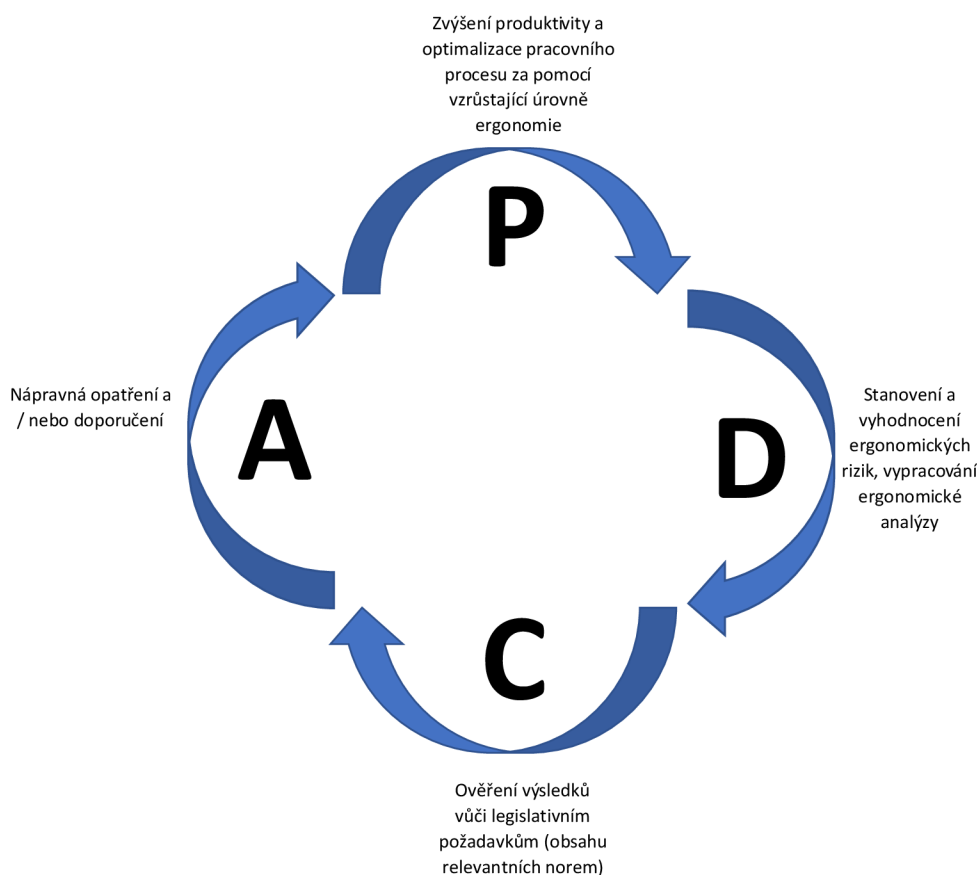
Zvýšení produktivity a optimalizace pracovního procesu za pomocí vzrůstající úrovně ergonomie

P

Nápravná opatření a / nebo doporučení

A

D

Stanovení a vyhodnocení ergonomických rizik, vypracování ergonomické analýzy

C

Ověření výsledků vůči legislativním požadavkům (obsahu relevantních norem)